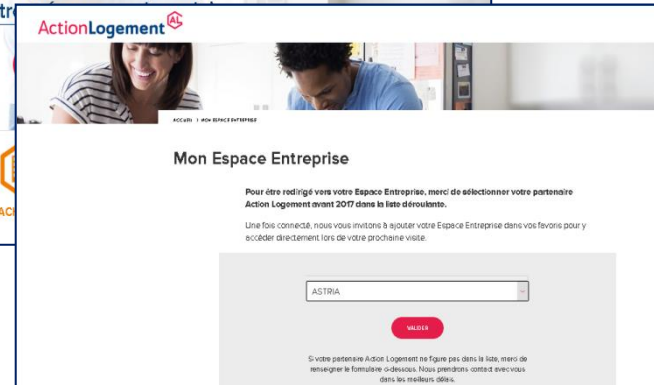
tre

AC

ActionLogement AL

ACCUEIL | MON ESPACE ENTREPRISE

Mon Espace Entreprise

Pour être redirigé vers votre Espace Entreprise, merci de sélectionner votre partenaire Action Logement avant 2017 dans la liste déroulante.

Une fois connecté, nous vous invitons à ajouter votre Espace Entreprise dans vos favoris pour y accéder directement lors de votre prochaine visite.

ASTRIA

VALIDER

Si votre partenaire Action Logement ne figure pas dans la liste, merci de renseigner le formulaire ci-dessous. Nous prendrons contact avec vous dans les meilleurs délais.